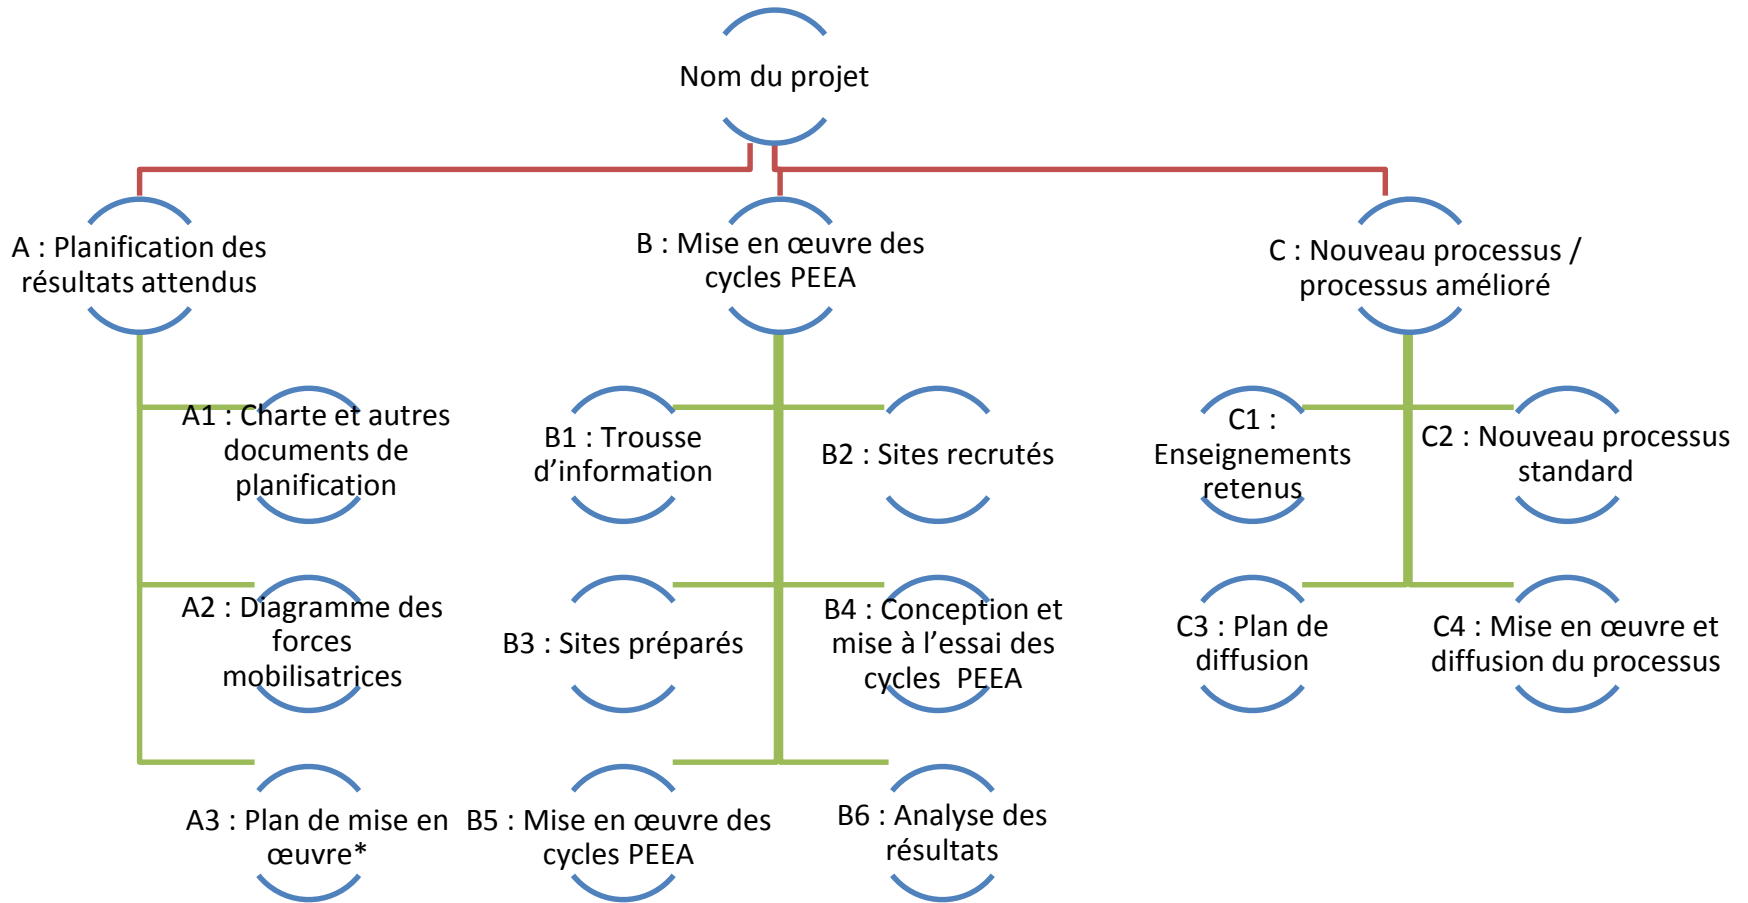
Nom du projet

A : Planification des résultats attendus

B : Mise en œuvre des cycles PEEA

C : Nouveau processus / processus amélioré

A1 : Charte et autres documents de planification

B1 : Trousse d’information

B2 : Sites recrutés

C1 : Enseignements retenus

C2 : Nouveau processus standard

A2 : Diagramme des forces mobilisatrices

B3 : Sites préparés

B4 : Conception et mise à l’essai des cycles PEEA

C3 : Plan de diffusion

C4 : Mise en œuvre et diffusion du processus

A3 : Plan de mise en œuvre*

B5 : Mise en œuvre des cycles PEEA

B6 : Analyse des résultats